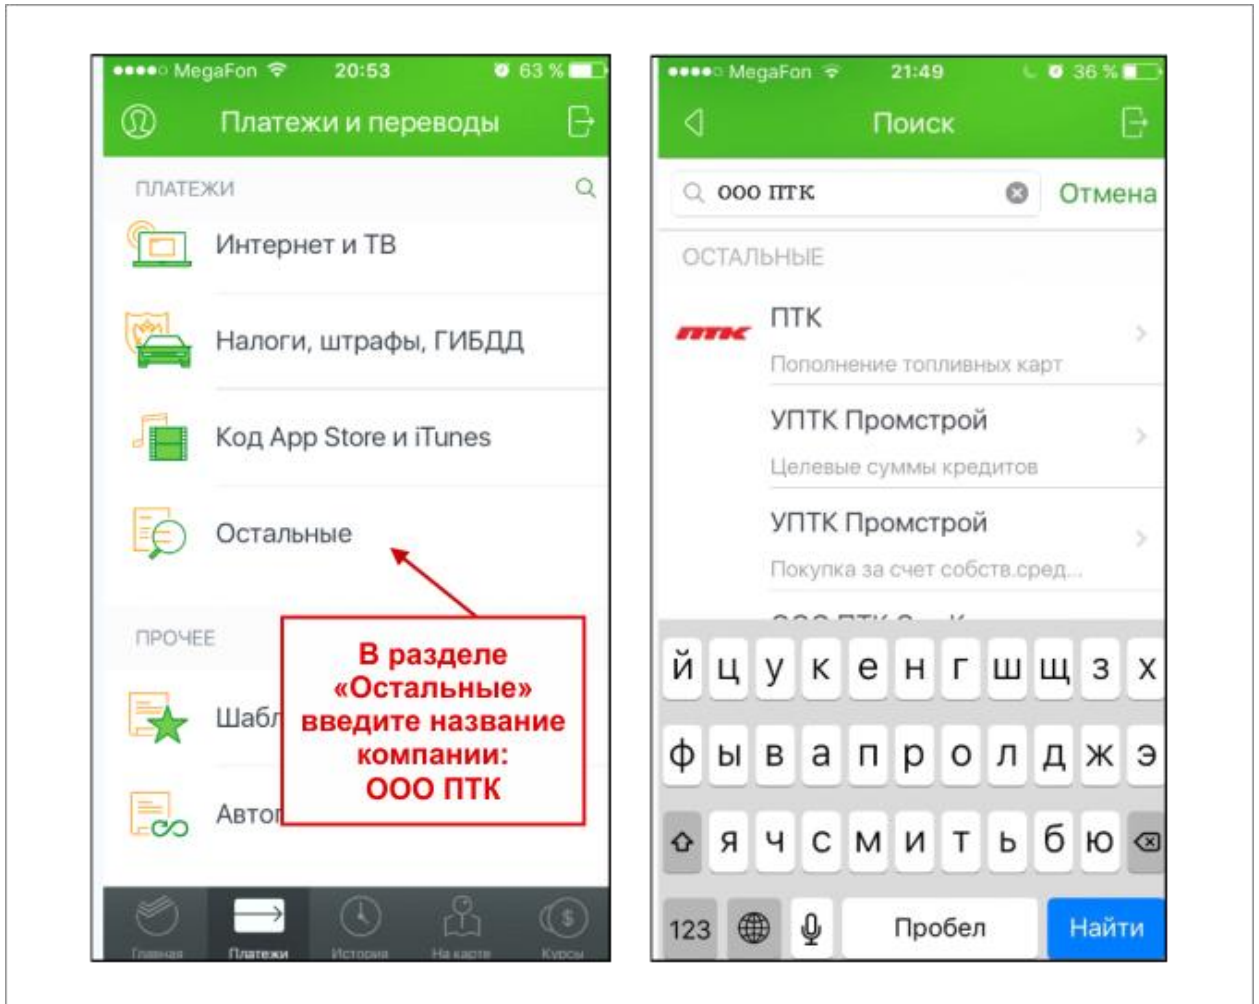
●●●●○ MegaFon 20:53 63 %

Платежи и переводы

ПЛАТЕЖИ

Интернет и ТВ

Налоги, штрафы, ГИБДД

Код App Store и iTunes

Остальные

ПРОЧЕЕ

Шабл

Авто

В разделе «Остальные» введите название компании: ООО ПТК

Главная Платежи История На карте Курсы

●●●●○ MegaFon 21:49 36 %

Поиск

ооо птк

Отмена

ОСТАЛЬНЫЕ

ПТК

ПТК

Пополнение топливных карт

УПТК Промстрой

Целевые суммы кредитов

УПТК Промстрой

Покупка за счет собств.сред...

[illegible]

й ц у к е н г ш щ з х

ф ы в а п р о л д ж э

я ч с м и т ь б ю

123 Пробел Найти